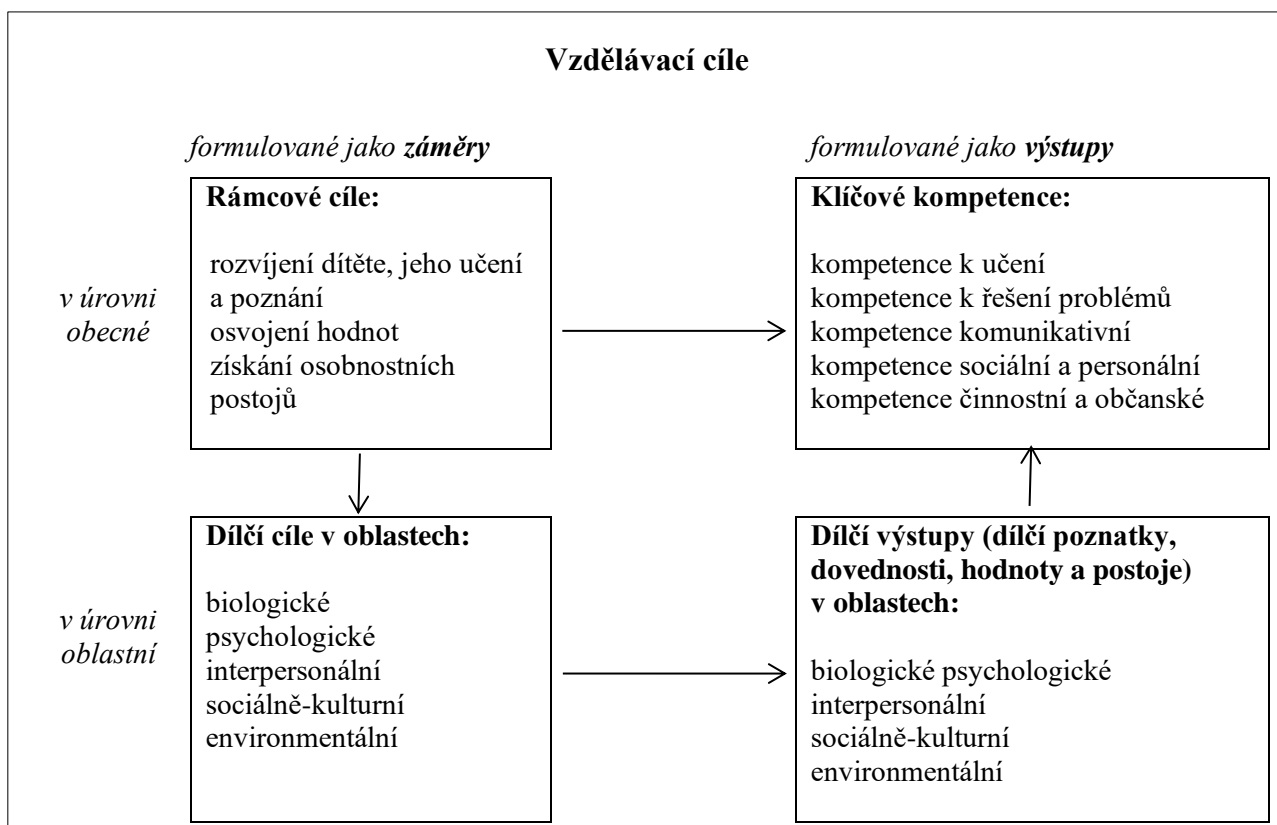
Vzdělávací cíle

formulované jako **záměry**

formulované jako **výstupy**

Rámcové cíle:

rozvíjení dítěte, jeho učení a poznání
osvojení hodnot
získání osobnostních postojů

v úrovni obecné

Klíčové kompetence:

kompetence k učení
kompetence k řešení problémů
kompetence komunikativní
kompetence sociální a personální
kompetence činnostní a občanské

v úrovni oblastní

Dílčí cíle v oblastech:

biologické
psychologické
interpersonální
sociálně-kulturní
environmentální

Dílčí výstupy (dílčí poznatky, dovednosti, hodnoty a postoje) v oblastech:

biologické psychologické
interpersonální
sociálně-kulturní
environmentální